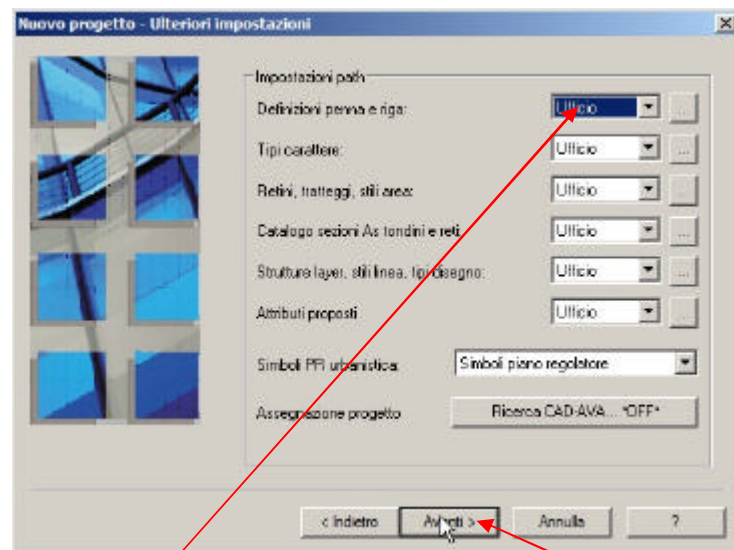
Nuovo progetto - Ulteriori impostazioni

Impostazioni path

Definizioni penna e riga: Ufficio ...

Tipi carattere: Ufficio ...

Retini, tratteggi, stili area: Ufficio ...

Catalogo sezioni As tondini e reti: Ufficio ...

Strutture layer, stili linea, tipi disegno: Ufficio ...

Attributi proposti: Ufficio ...

Simboli PR urbanistica: Simboli piano regolatore

Assegnazione progetto Ricerca CAD-AVA... *OFF*

< Indietro Avanti > Annulla ?